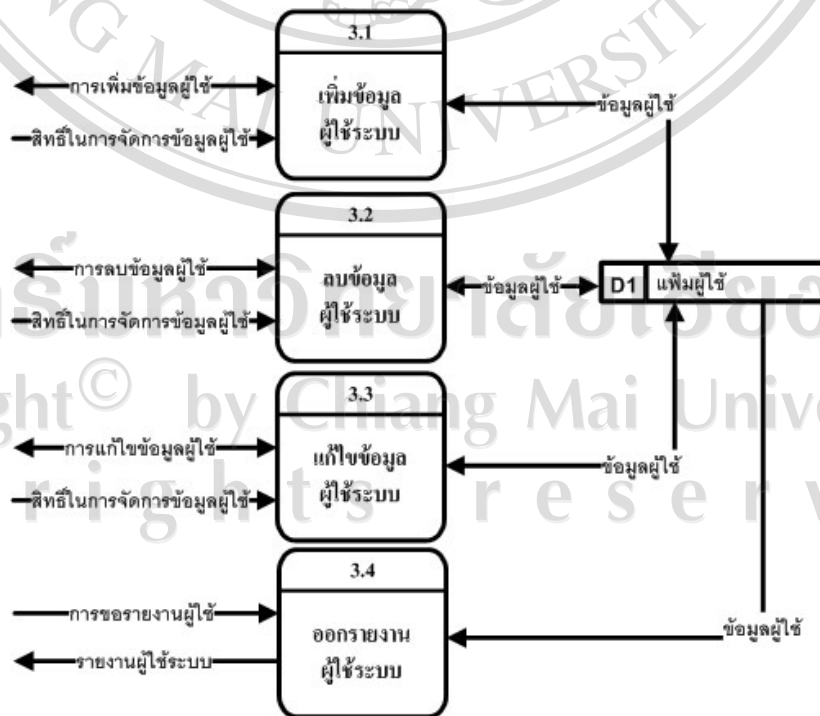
3.1

การเพิ่มข้อมูลผู้ใช้

สิทธิในการจัดการข้อมูลผู้ใช้

เพิ่มข้อมูลผู้ใช้ระบบ

ข้อมูลผู้ใช้

3.2

การลบข้อมูลผู้ใช้

สิทธิในการจัดการข้อมูลผู้ใช้

ลบข้อมูลผู้ใช้ระบบ

ข้อมูลผู้ใช้

D1 แฟ้มผู้ใช้

3.3

การแก้ไขข้อมูลผู้ใช้

สิทธิในการจัดการข้อมูลผู้ใช้

แก้ไขข้อมูลผู้ใช้ระบบ

ข้อมูลผู้ใช้

3.4

การขอรายงานผู้ใช้

รายงานผู้ใช้ระบบ

ออกรายงานผู้ใช้ระบบ

ข้อมูลผู้ใช้

ลิขสิทธิ์มหาวิทยาลัยเชียงใหม่
Copyright © by Chiang Mai University
All rights reserved